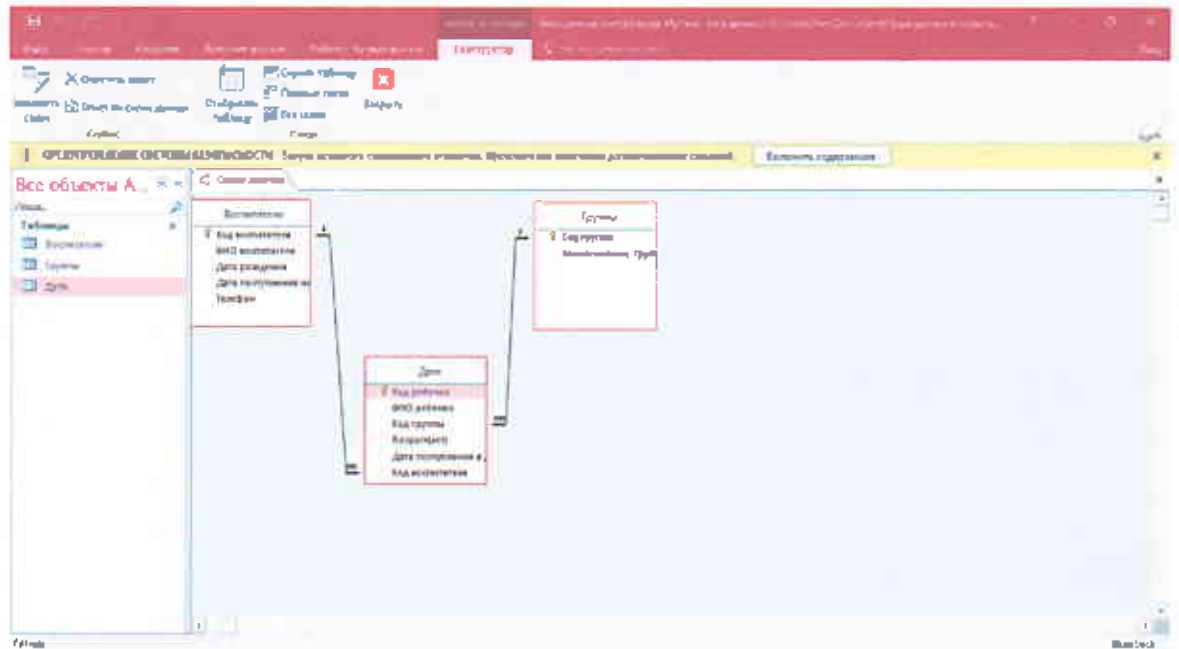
Конструктор

Очистить макет
Отчет по схеме данных
Сервис
Отобразить таблицу
Скрыть таблицу
Прямые связи
Все связи
Связи
Закрыть

ПРЕДУПРЕЖДЕНИЕ СИСТЕМЫ БЕЗОПАСНОСТИ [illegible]
Включить содержимое

Все объекты A...
Поиск...
Таблицы
Воспитатели
Группы
Дети

Схема данных

Воспитатели
Код воспитателя
ФИО воспитателя
Дата рождения
Дата поступления на
Телефон

Группы
Код группы
Наименование_Груп

Дети
Код ребенка
ФИО ребенка
Код группы
Возраст(лет)
Дата поступления в д
Код воспитателя

Готово
NumLock